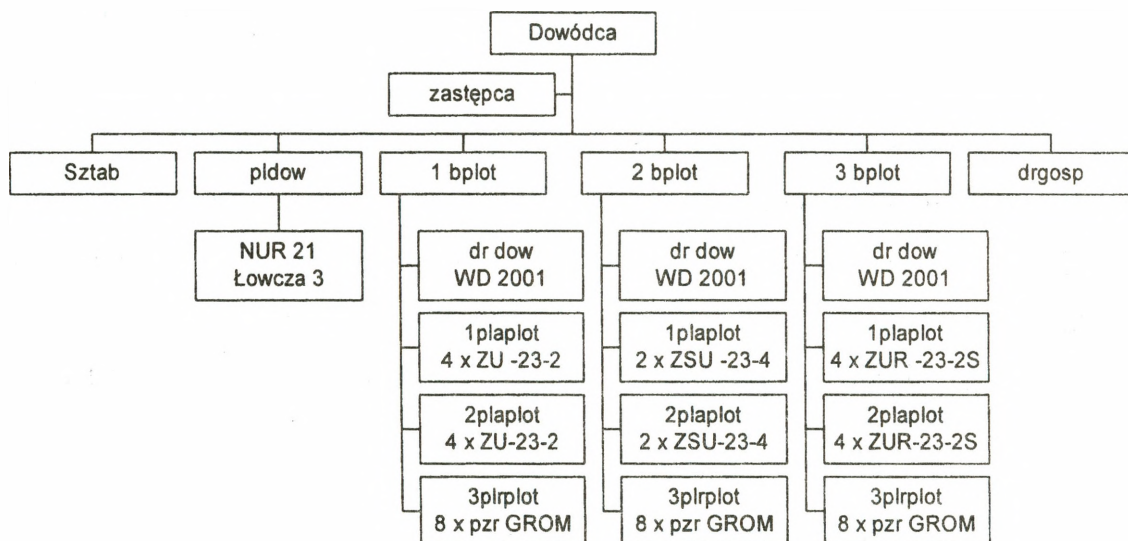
Dowódca

zastępca

Sztab

pldow

NUR 21
Łowcza 3

1 bplot

dr dow
WD 2001

1plaplot
4 x ZU -23-2

2plaplot
4 x ZU-23-2

3plrplot
8 x pzr GROM

2 bplot

dr dow
WD 2001

1plaplot
2 x ZSU -23-4

2plaplot
2 x ZSU-23-4

3plrplot
8 x pzr GROM

3 bplot

dr dow
WD 2001

1plaplot
4 x ZUR -23-2S

2plaplot
4 x ZUR-23-2S

3plrplot
8 x pzr GROM

drgosp